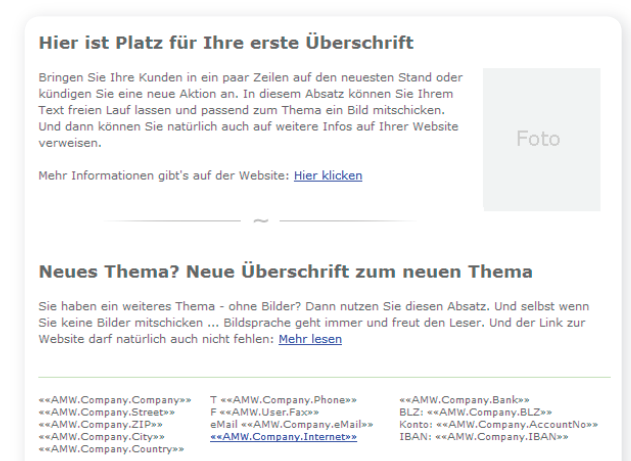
Hier ist Platz für Ihre erste Überschrift

Bringen Sie Ihre Kunden in ein paar Zeilen auf den neuesten Stand oder kündigen Sie eine neue Aktion an. In diesem Absatz können Sie Ihrem Text freien Lauf lassen und passend zum Thema ein Bild mitschicken. Und dann können Sie natürlich auch auf weitere Infos auf Ihrer Website verweisen.

Mehr Informationen gibt's auf der Website: Hier klicken

Foto

~

Neues Thema? Neue Überschrift zum neuen Thema

Sie haben ein weiteres Thema - ohne Bilder? Dann nutzen Sie diesen Absatz. Und selbst wenn Sie keine Bilder mitschicken ... Bildsprache geht immer und freut den Leser. Und der Link zur Website darf natürlich auch nicht fehlen: Mehr lesen

««AMW.Company.Company»»
««AMW.Company.Street»»
««AMW.Company.ZIP»»
««AMW.Company.City»»
««AMW.Company.Country»»

T ««AMW.Company.Phone»»
F ««AMW.User.Fax»»
eMail ««AMW.Company.eMail»»
««AMW.Company.Internet»»

««AMW.Company.Bank»»
BLZ: ««AMW.Company.BLZ»»
Konto: ««AMW.Company.AccountNo»»
IBAN: ««AMW.Company.IBAN»»